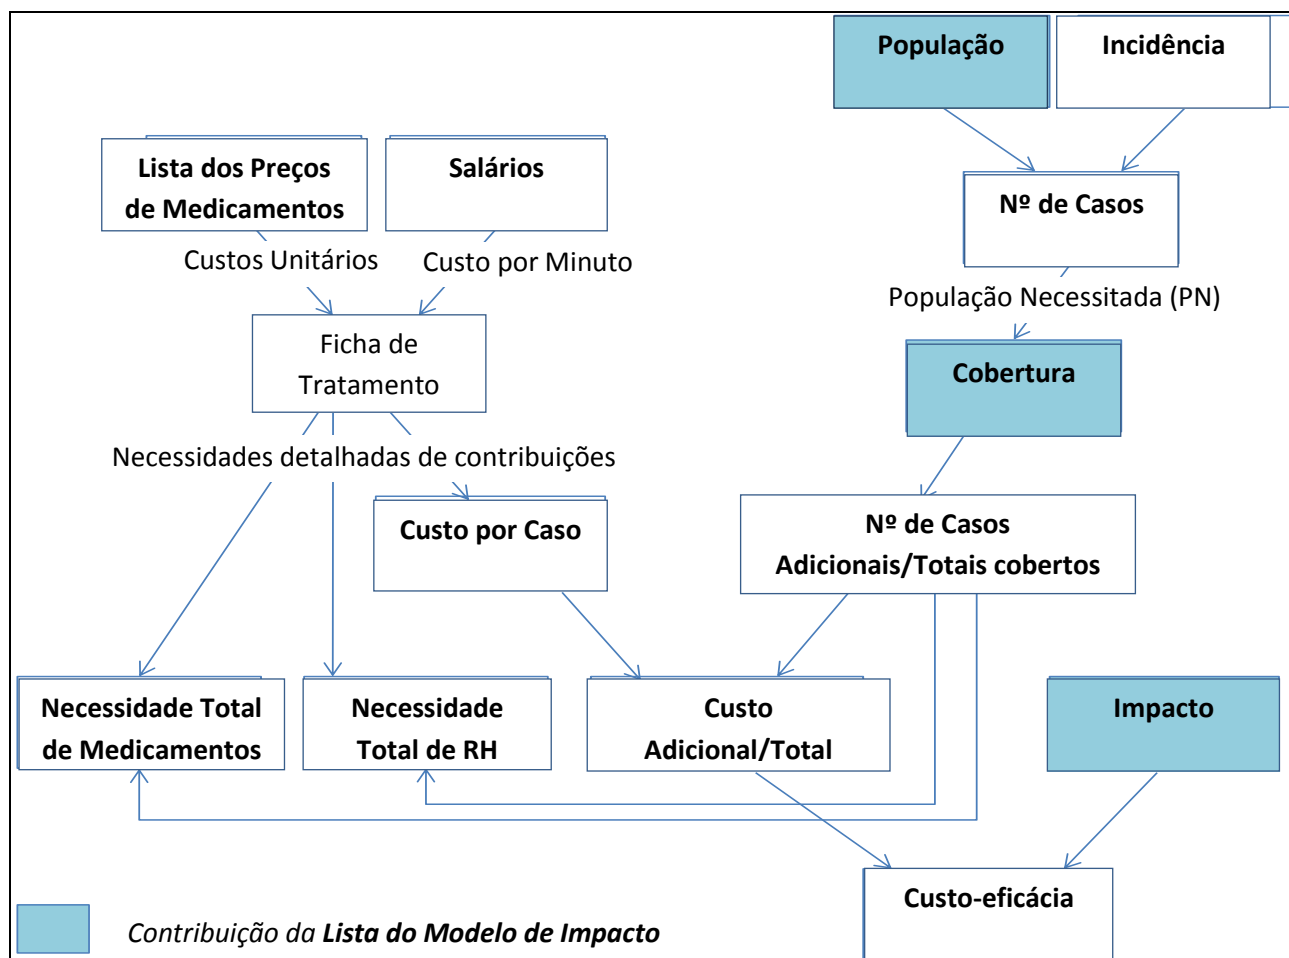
População

Incidência

Lista dos Preços de Medicamentos

Salários

Nº de Casos

Custos Unitários

Custo por Minuto

População Necessitada (PN)

Ficha de Tratamento

Cobertura

Necessidades detalhadas de contribuições

Custo por Caso

Nº de Casos Adicionais/Totais cobertos

Necessidade Total de Medicamentos

Necessidade Total de RH

Custo Adicional/Total

Impacto

Custo-eficácia

*Contribuição da* ***Lista do Modelo de Impacto***